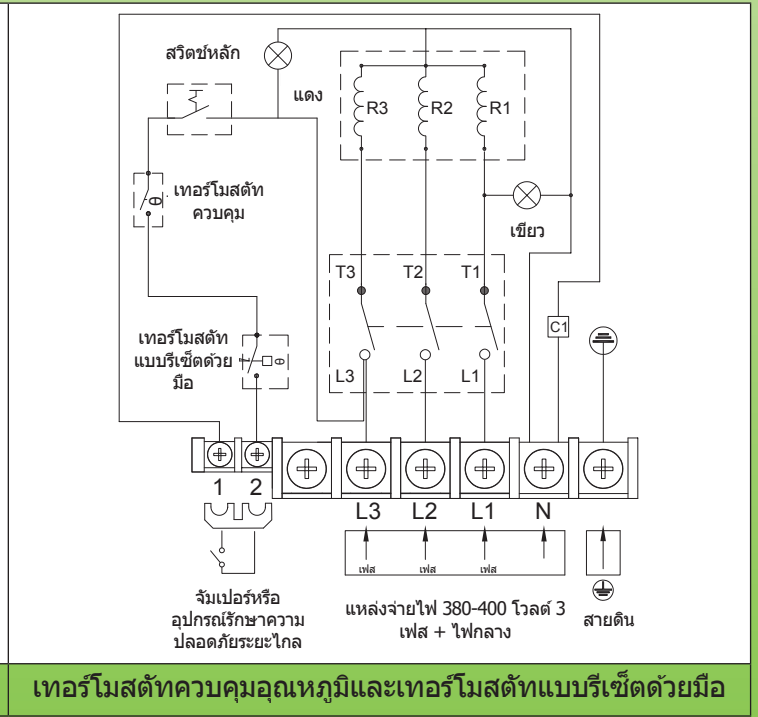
สวิตช์หลัก

แดง

R3

R2

R1

เทอร์โมสตัท ควบคุม

เขียว

T3

T2

T1

C1

เทอร์โมสตัท แบบรีเซ็ตด้วย มือ

L3

L2

L1

1

2

L3

L2

L1

N

เฟส

เฟส

เฟส

จัมเปอร์หรือ อุปกรณ์รักษาความ ปลอดภัยระยะไกล

แหล่งจ่ายไฟ 380-400 โวลต์ 3 เฟส + ไฟกลาง

สายดิน

เทอร์โมสตัทควบคุมอุณหภูมิและเทอร์โมสตัทแบบรีเซ็ตด้วยมือ